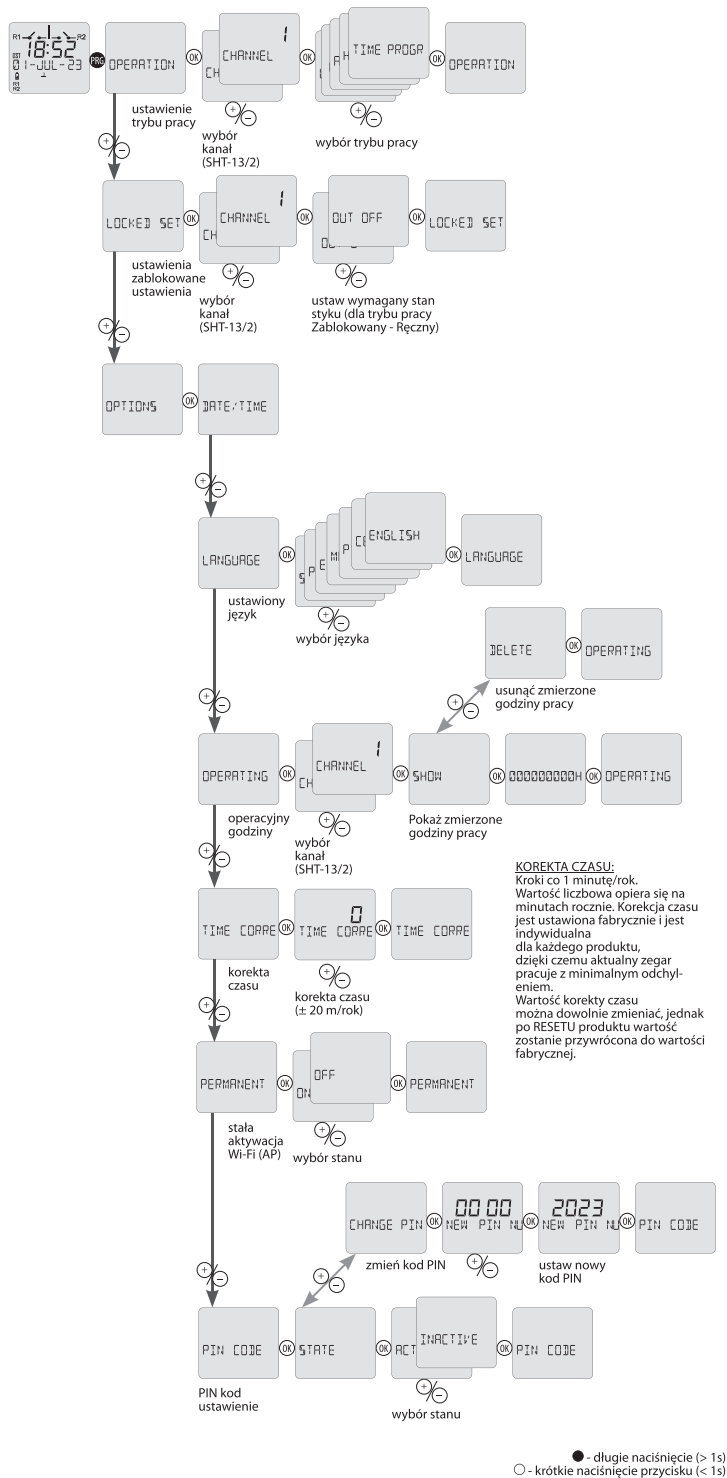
R1 R2
18:52
EST
01-JUL-23
R1
R2
PRG
OPERATION
ustawienie trybu pracy
OK
CHANNEL 1
CH
wybór kanał (SHT-13/2)
OK
TIME PROGR
wybór trybu pracy
OK
OPERATION

LOCKED SET
ustawienia zablokowane ustawienia
OK
CHANNEL 1
CH
wybór kanał (SHT-13/2)
OK
OUT OFF
ustaw wymagany stan styku (dla trybu pracy Zablokowany - Ręczny)
OK
LOCKED SET

OPTIONS
OK
DATE/TIME

LANGUAGE
ustawiony język
OK
ENGLISH
wybór języka
OK
LANGUAGE

DELETE
OK
OPERATING
usunąć zmierzone godziny pracy

OPERATING
operacyjny godziny
OK
CHANNEL 1
CH
wybór kanał (SHT-13/2)
OK
SHOW
Pokaż zmierzone godziny pracy
OK
000000000H
OK
OPERATING

KOREKTA CZASU:
Kroki co 1 minutę/rok.
Wartość liczbowa opiera się na minutach rocznie. Korekcja czasu jest ustawiona fabrycznie i jest indywidualna dla każdego produktu, dzięki czemu aktualny zegar pracuje z minimalnym odchyleniem.
Wartość korekty czasu można dowolnie zmieniać, jednak po RESETU produktu wartość zostanie przywrócona do wartości fabrycznej.

TIME CORRE
korekta czasu
OK
0
TIME CORRE
korekta czasu (± 20 m/rok)
OK
TIME CORRE

PERMANENT
stała aktywacja Wi-Fi (AP)
OK
OFF
ON
wybór stanu
OK
PERMANENT

CHANGE PIN
zmień kod PIN
OK
00 00
NEW PIN NU
OK
2023
NEW PIN NU
ustaw nowy kod PIN
OK
PIN CODE

PIN CODE
PIN kod ustawienie
OK
STATE
OK
ACT
INACTIVE
wybór stanu
OK
PIN CODE

● - długie naciśnięcie (> 1s)
○ - krótkie naciśnięcie przycisku (< 1s)